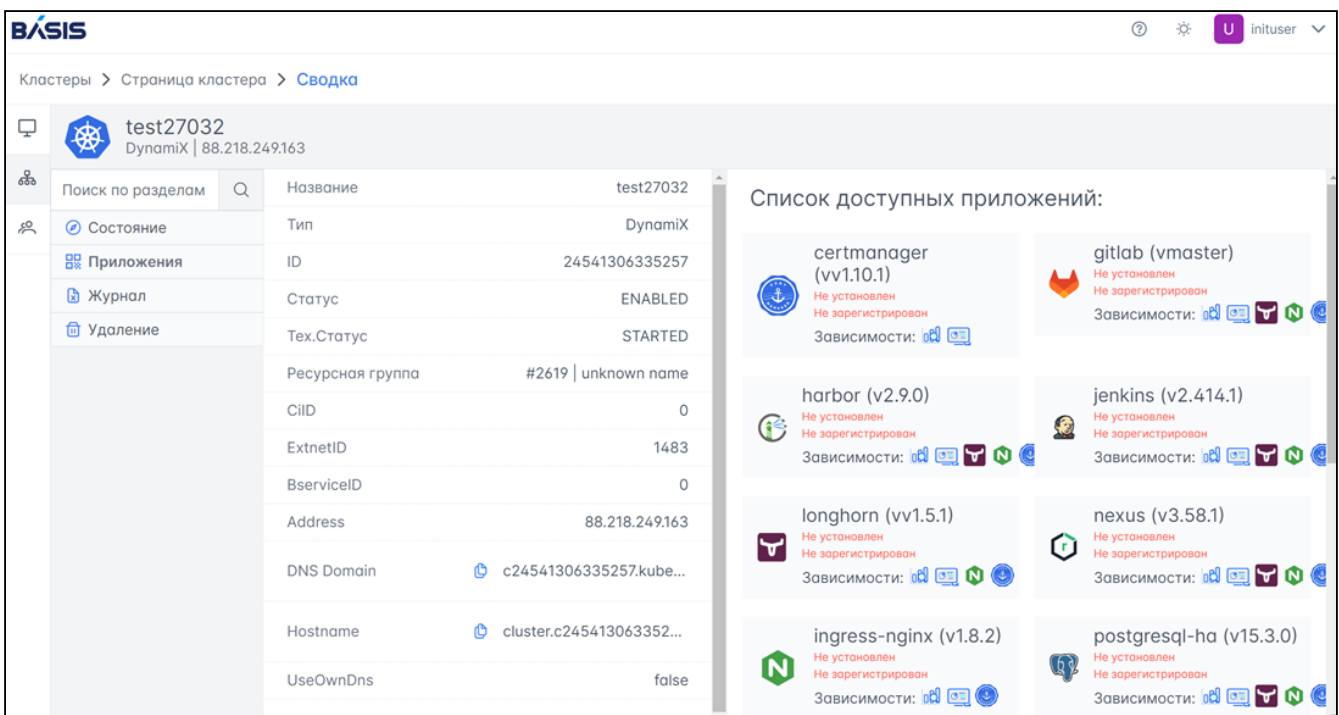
BASIS

U inituser

Кластеры > Страница кластера > Сводка

test27032
DynamiX | 88.218.249.163

Поиск по разделам

Состояние
Приложения
Журнал
Удаление

| Название | test27032 |
|---|---|
| Тип | DynamiX |
| ID | 24541306335257 |
| Статус | ENABLED |
| Тех.Статус | STARTED |
| Ресурсная группа | #2619 \| unknown name |
| CiID | 0 |
| ExtnetID | 1483 |
| BserviceID | 0 |
| Address | 88.218.249.163 |
| DNS Domain | c24541306335257.kube... |
| Hostname | cluster.c245413063352... |
| UseOwnDns | false |

Список доступных приложений:

certmanager (vv1.10.1)
Не установлен
Не зарегистрирован
Зависимости:

gitlab (vmaster)
Не установлен
Не зарегистрирован
Зависимости:

harbor (v2.9.0)
Не установлен
Не зарегистрирован
Зависимости:

jenkins (v2.414.1)
Не установлен
Не зарегистрирован
Зависимости:

longhorn (vv1.5.1)
Не установлен
Не зарегистрирован
Зависимости:

nexus (v3.58.1)
Не установлен
Не зарегистрирован
Зависимости:

ingress-nginx (v1.8.2)
Не установлен
Не зарегистрирован
Зависимости:

postgresql-ha (v15.3.0)
Не установлен
Не зарегистрирован
Зависимости: